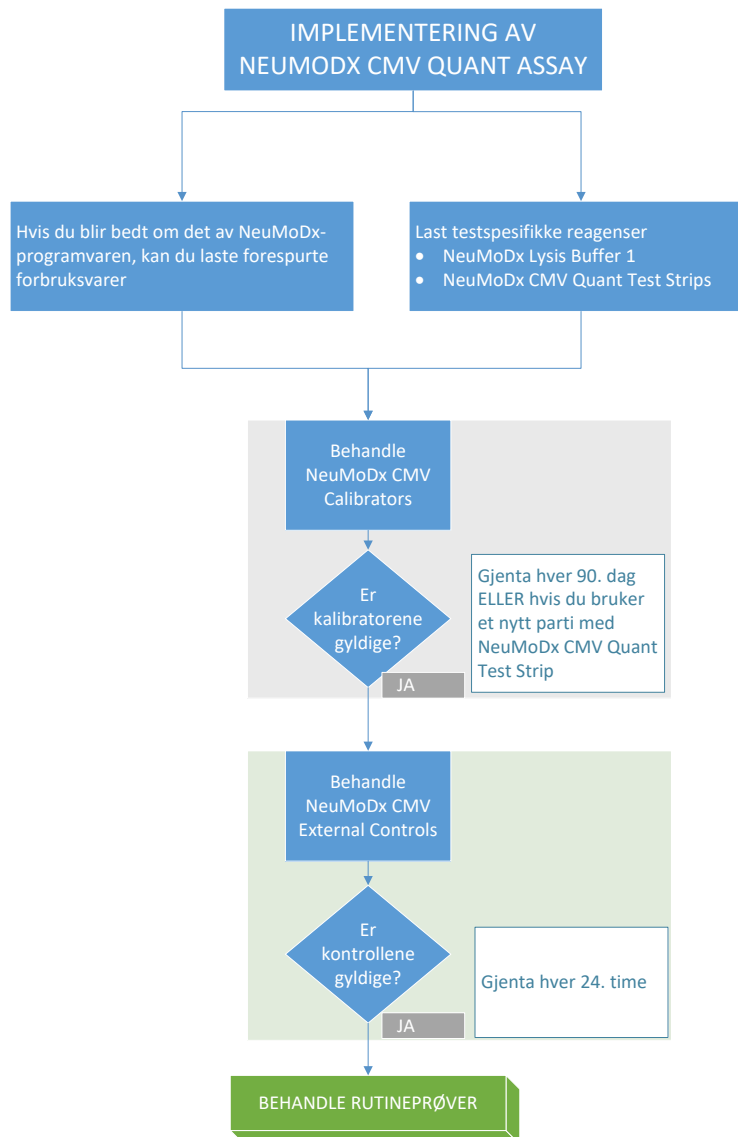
IMPLEMENTERING AV NEUMODX CMV QUANT ASSAY

Hvis du blir bedt om det av NeuMoDx-programvaren, kan du laste forespurte forbruksvarer

Last testspesifikke reagenser
- NeuMoDx Lysis Buffer 1
- NeuMoDx CMV Quant Test Strips

Behandle NeuMoDx CMV Calibrators

Er kalibratorene gyldige?

Gjenta hver 90. dag ELLER hvis du bruker et nytt parti med NeuMoDx CMV Quant Test Strip

JA

Behandle NeuMoDx CMV External Controls

Er kontrollene gyldige?

Gjenta hver 24. time

JA

BEHANDLE RUTINEPRØVER